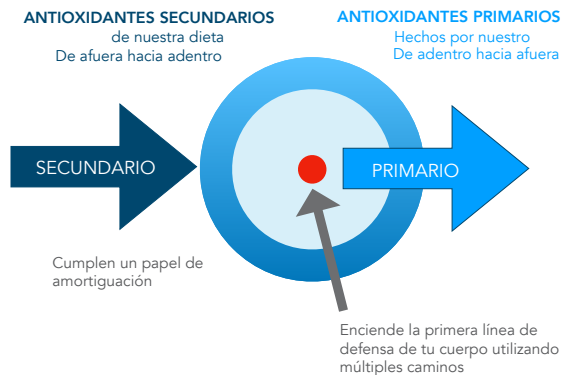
ANTIOXIDANTES SECUNDARIOS
de nuestra dieta
De afuera hacia adentro

ANTIOXIDANTES PRIMARIOS
Hechos por nuestro
De adentro hacia afuera

SECUNDARIO

PRIMARIO

Cumplen un papel de amortiguación

Enciende la primera línea de defensa de tu cuerpo utilizando múltiples caminos